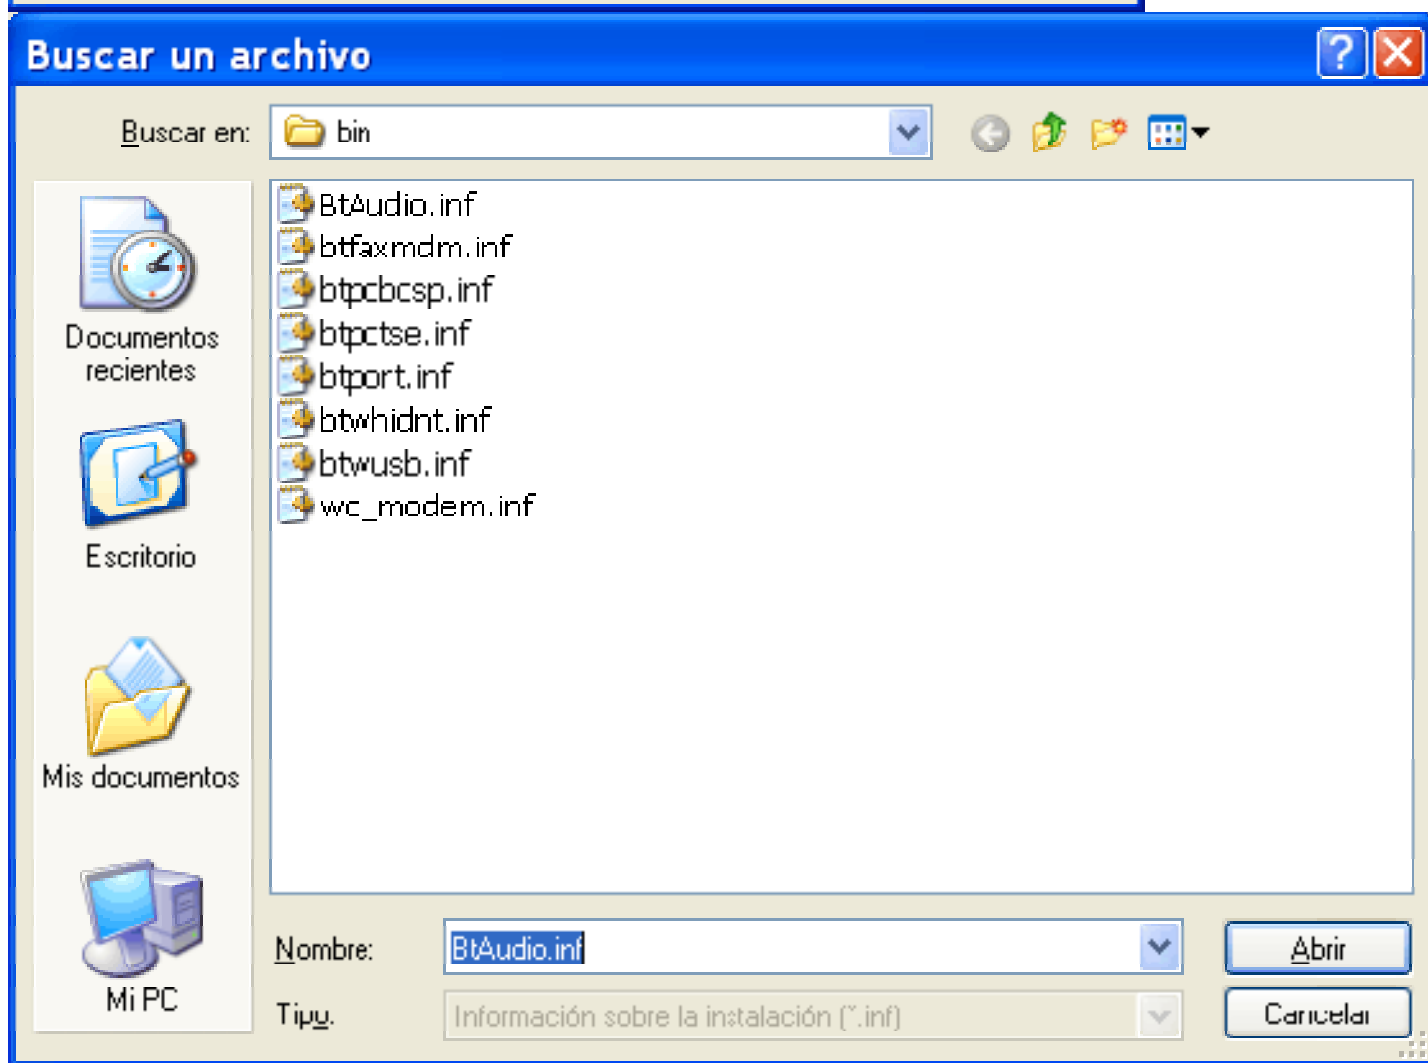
Buscar un archivo

Buscar en: bin

Documentos recientes

Escritorio

Mis documentos

Mi PC

BtAudio.inf
btfaxmdm.inf
btpcbcsp.inf
btpctse.inf
btport.inf
btwhidnt.inf
btwusb.inf
wc_modem.inf

Nombre: BtAudio.inf

Tipo: Información sobre la instalación (*.inf)

Abrir

Cancelar